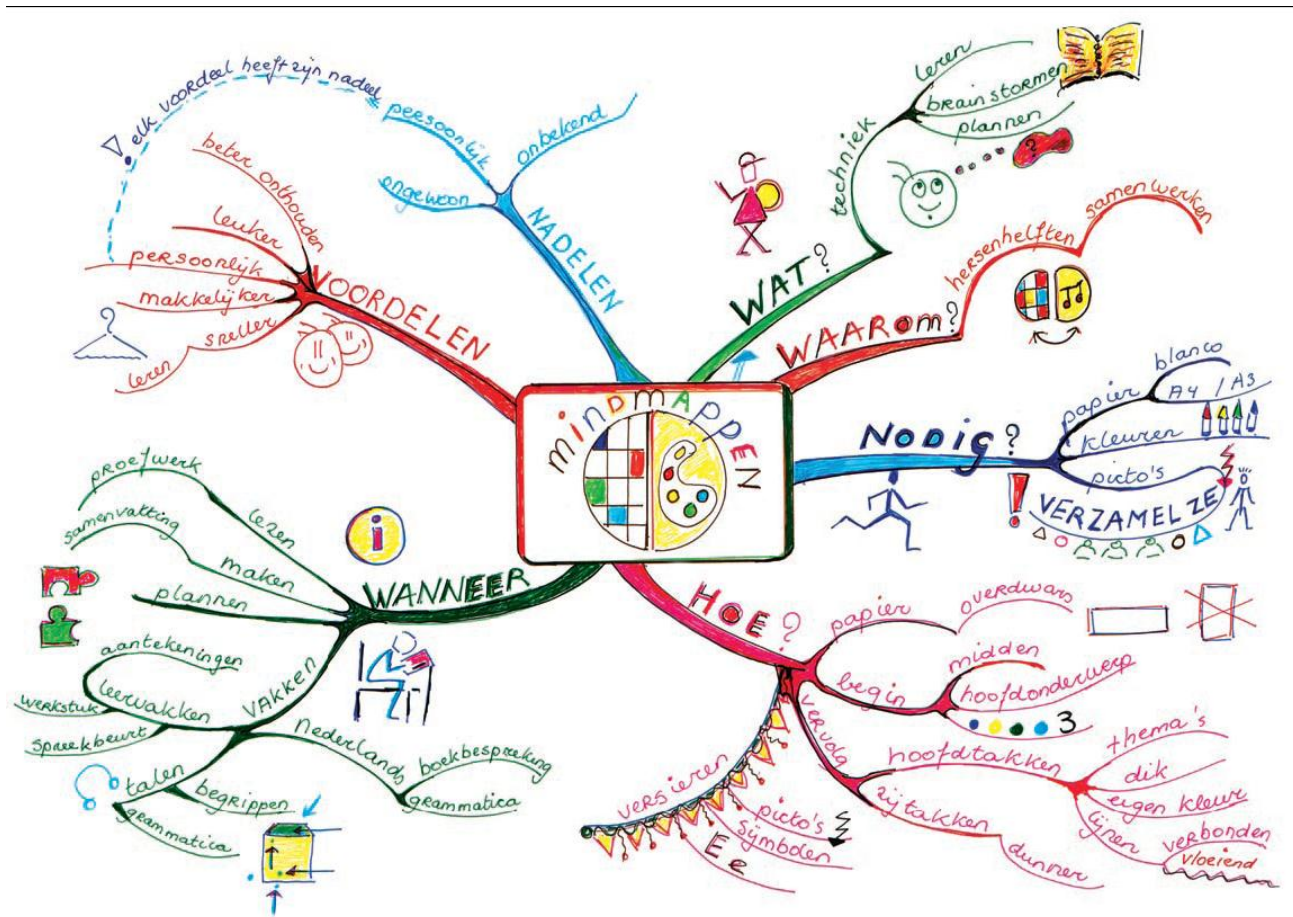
mindmappen

elk voordeel heeft zijn nadeel

NADELEN
persoonlijk
onbekend
ongewoon

VOORDELEN
beter onthouden
leuker
persoonlijk
makkelijker
sneller
leren

WAT?
techniek
leren
brainstormen
plannen

WAAROM?
hersenhelften
samenwerken

NODIG?
papier
blanco
A4 / A3
kleuren
picto's
VERZAMEL ZE

HOE?
papier
overdwars
begin
midden
hoofdonderwerp
3
vervolg
hoofdtakken
thema's
dik
eigen kleur
lijnen
verbonden
vloeiend
zijtakken
dunner
versieren
picto's
symbolen
Ee

WANNEER
proefwerk
lezen
samenvatting
maken
plannen
VAKKEN
aantekeningen
leervakken
werkstuk
spreekbeurt
Nederlands
boekbespreking
grammatica
talen
begrippen
grammatica